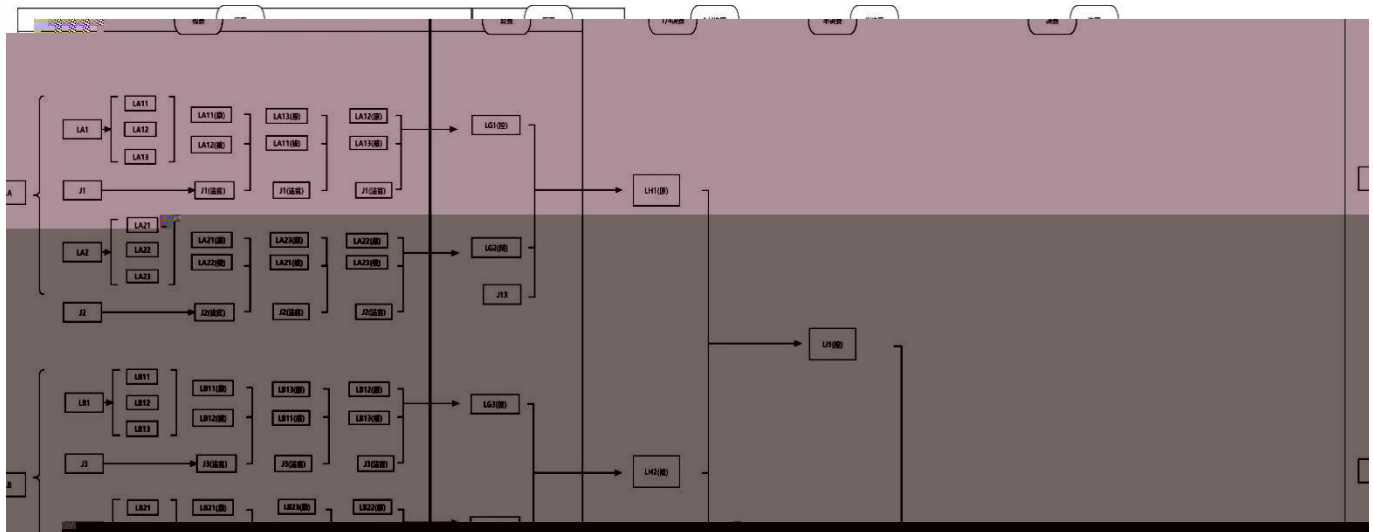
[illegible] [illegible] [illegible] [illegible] 1/4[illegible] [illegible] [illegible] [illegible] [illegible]

A

LA1
LA11
LA12
LA13
LA11([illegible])
LA12([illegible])
LA13([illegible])
LA11([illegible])
LA12([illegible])
LA13([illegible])
LG1([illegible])

J1
J1([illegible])
J1([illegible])
J1([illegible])

LH1([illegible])

LA2
LA21
LA22
LA23
LA21([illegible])
LA22([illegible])
LA23([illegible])
LA21([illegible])
LA22([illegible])
LA23([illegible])
LG2([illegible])

J13

J2
J2([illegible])
J2([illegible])
J2([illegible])

LI1([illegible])

B

LB1
LB11
LB12
LB13
LB11([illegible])
LB12([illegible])
LB13([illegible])
LB11([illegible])
LB12([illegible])
LB13([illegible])
LG3([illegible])

J3
J3([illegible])
J3([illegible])
J3([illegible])

LH2([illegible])

LB21
LB21([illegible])
LB23([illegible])
LB22([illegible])